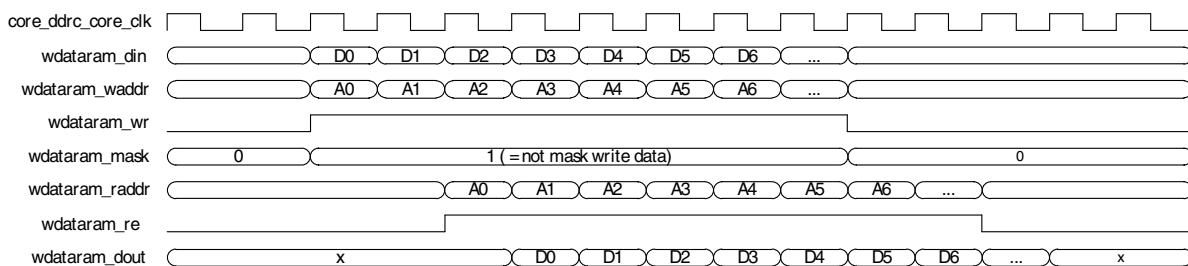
core_ddrc_core_clk

wdataram_din D0 D1 D2 D3 D4 D5 D6 ...

wdataram_waddr A0 A1 A2 A3 A4 A5 A6 ...

wdataram_wr

wdataram_mask 0 1 ( = not mask write data) 0

wdataram_raddr A0 A1 A2 A3 A4 A5 A6 ...

wdataram_re

wdataram_dout x D0 D1 D2 D3 D4 D5 D6 ... x